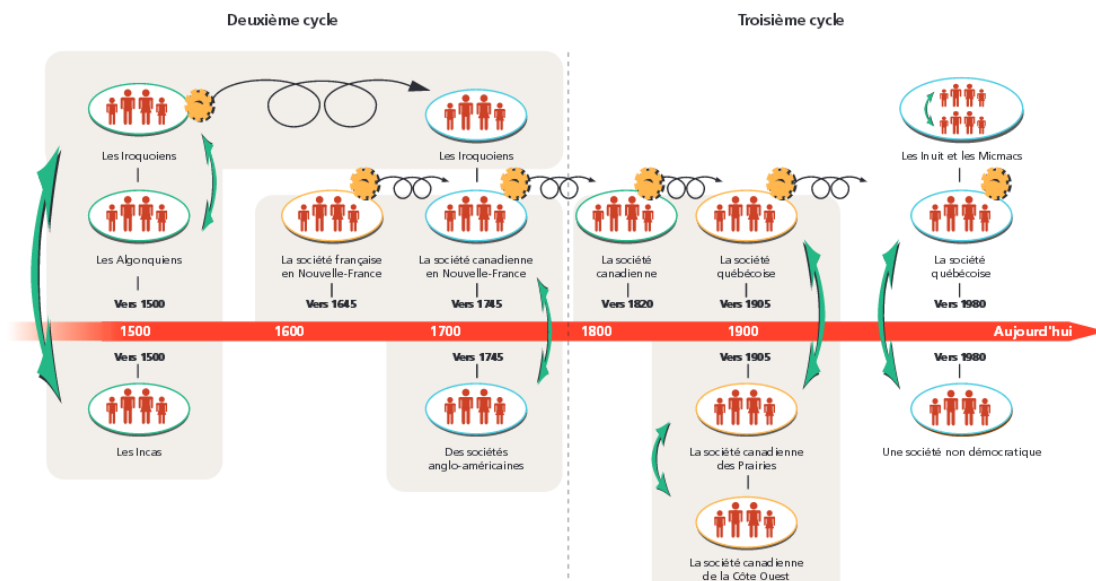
Deuxième cycle

Troisième cycle

Les Iroquoiens

Les Iroquoiens

Les Inuit et les Micmacs

Les Algonquiens

Vers 1500

La société française en Nouvelle-France

Vers 1645

La société canadienne en Nouvelle-France

Vers 1745

La société canadienne

Vers 1820

La société québécoise

Vers 1905

La société québécoise

Vers 1980

1500

1600

1700

1800

1900

Aujourd'hui

Vers 1500

Les Incas

Vers 1745

Des sociétés anglo-américaines

Vers 1905

La société canadienne des Prairies

La société canadienne de la Côte Ouest

Vers 1980

Une société non démocratique